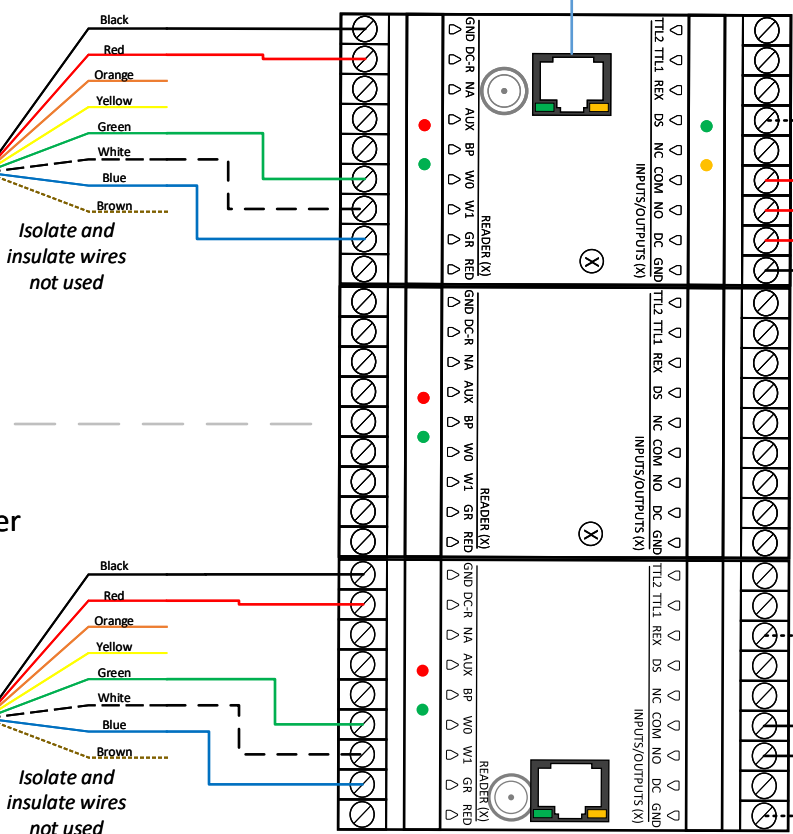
Black
Red
Orange
Yellow
Green
White
Blue
Brown
Isolate and insulate wires not used

GND DC-R NA AUX BP W0 W1 GR RED
READER (X)
TTL2 TTL1 REX DS NC COM NO DC GND
INPUTS/OUTPUTS (X)

GND DC-R NA AUX BP W0 W1 GR RED
READER (X)
TTL2 TTL1 REX DS NC COM NO DC GND
INPUTS/OUTPUTS (X)

er

Black
Red
Orange
Yellow
Green
White
Blue
Brown
Isolate and insulate wires not used

GND DC-R NA AUX BP W0 W1 GR RED
READER (X)
TTL2 TTL1 REX DS NC COM NO DC GND
INPUTS/OUTPUTS (X)